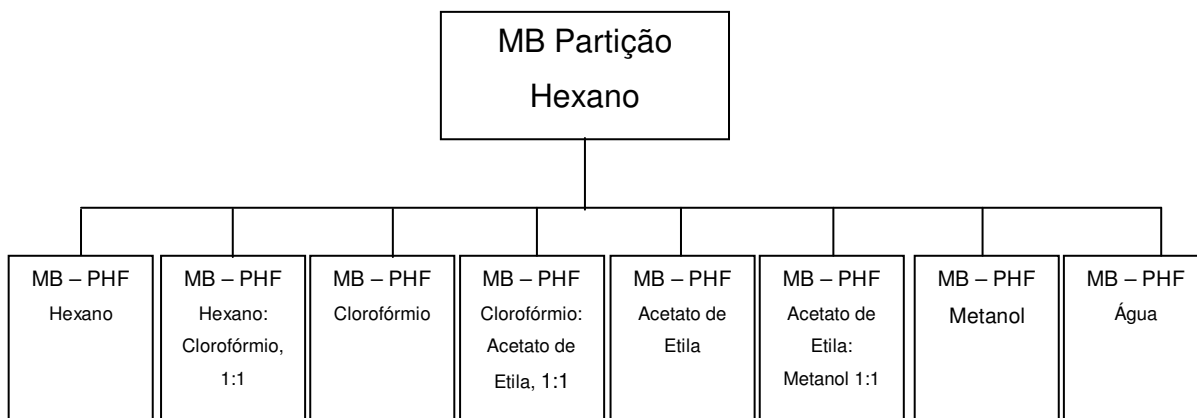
MB Partição Hexano

MB – PHF Hexano

MB – PHF Hexano: Clorofórmio, 1:1

MB – PHF Clorofórmio

MB – PHF Clorofórmio: Acetato de Etila, 1:1

MB – PHF Acetato de Etila

MB – PHF Acetato de Etila: Metanol 1:1

MB – PHF Metanol

MB – PHF Água